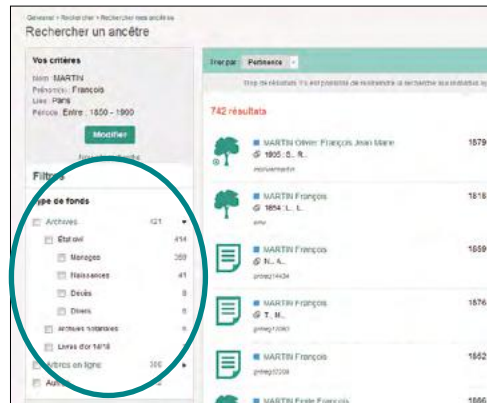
Geneanet > Rechercher > Rechercher vos ancêtres

Rechercher un ancêtre

Vos critères
Nom : MARTIN
Prénom(s) : François
Lieu : Paris
Période : Entre : 1850 - 1900

Modifier

Nouvelle recherche

Filtres

Type de fonds

Archives 421
État civil 414
Mariages 359
Naissances 41
Décès 8
Divers 6
Archives notariales 6
Livres d'or 14/18

Arbres en ligne 306
Au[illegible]

Trier par Pertinence

Trop de résultats ? Il est possible de restreindre la recherche aux résultats qui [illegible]

742 résultats

MARTIN Olivier François Jean Marie 1879
1905 : S., R.
monvermentin

MARTIN François 1818
1854 : L., L.
emo

MARTIN François 1859
N., A.
gmeg14434

MARTIN François 1876
T., M.
gmeg12060

MARTIN François 1852
gmeg12209

MARTIN Emile François 1860